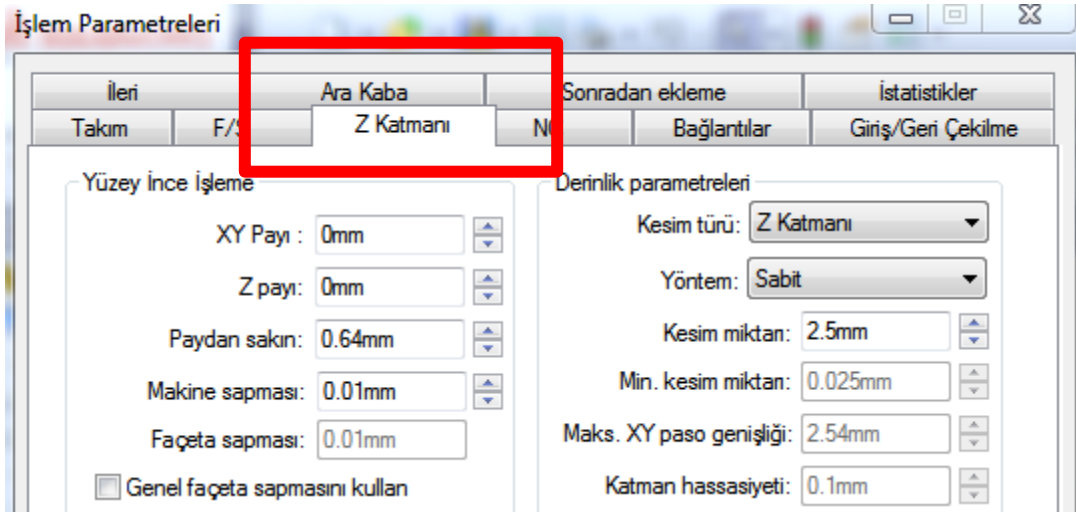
İşlem Parametreleri

İleri | Ara Kaba | Sonradan ekleme | İstatistikler
Takım | F/S | Z Katmanı | NC | Bağlantılar | Giriş/Geri Çekilme

Yüzey İnce İşleme

XY Payı : 0mm
Z payı: 0mm
Paydan sakın: 0.64mm
Makine sapması: 0.01mm
Façeta sapması: 0.01mm
Genel façeta sapmasını kullan

Derinlik parametreleri

Kesim türü: Z Katmanı
Yöntem: Sabit
Kesim miktarı: 2.5mm
Min. kesim miktarı: 0.025mm
Maks. XY paso genişliği: 2.54mm
Katman hassasiyeti: 0.1mm